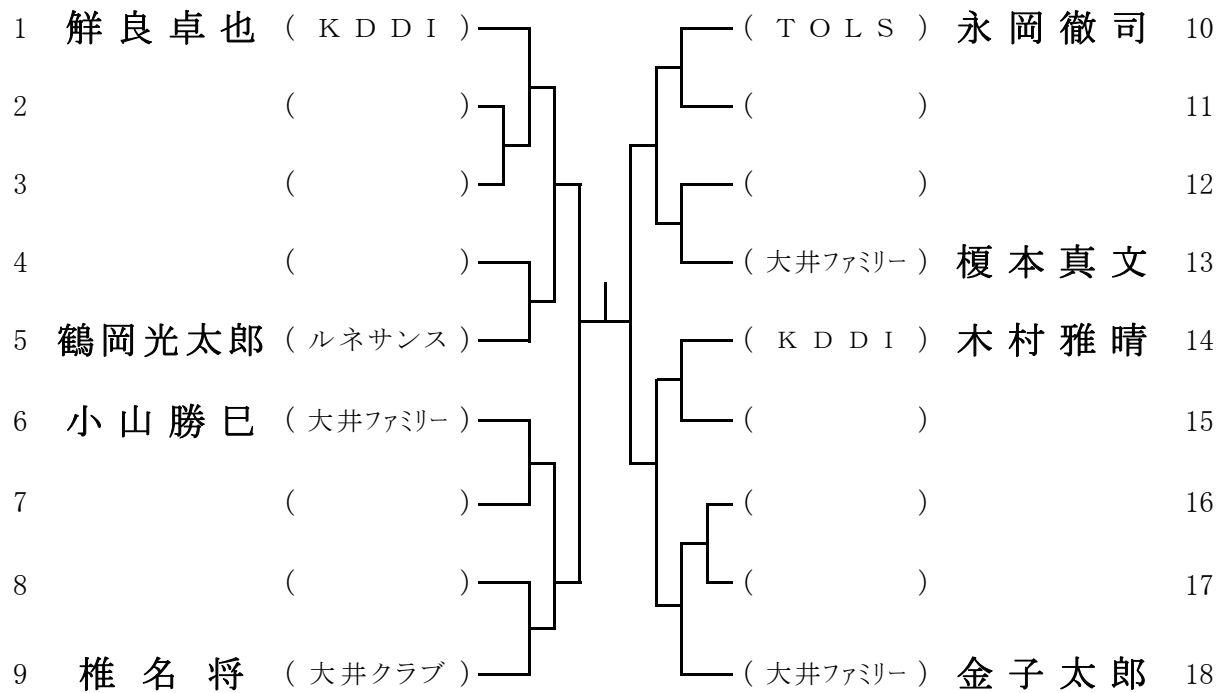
1 鮮良卓也 ( K D D I )
2 ( )
3 ( )
4 ( )
5 鶴岡光太郎 ( ルネサンス )
6 小山勝巳 ( 大井ファミリー )
7 ( )
8 ( )
9 椎名将 ( 大井クラブ )

( T O L S ) 永岡徹司 10
( ) 11
( ) 12
( 大井ファミリー ) 榎本真文 13
( K D D I ) 木村雅晴 14
( ) 15
( ) 16
( ) 17
( 大井ファミリー ) 金子太郎 18